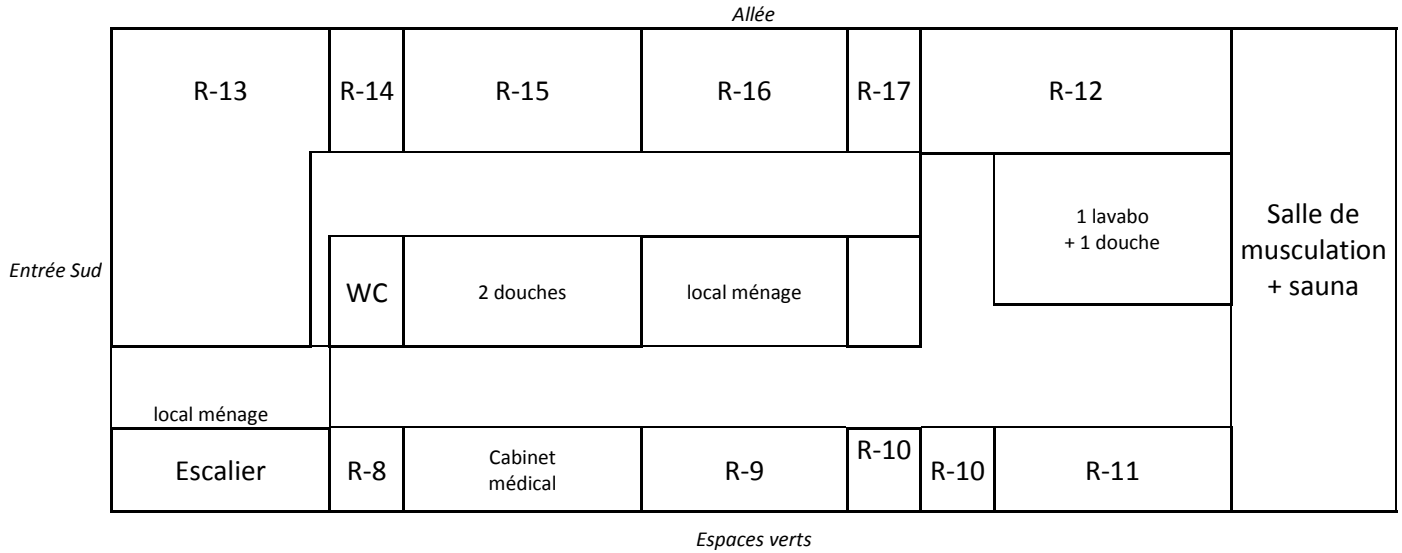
Allée

R-13

R-14

R-15

R-16

R-17

R-12

1 lavabo + 1 douche

Salle de musculation + sauna

Entrée Sud

WC

2 douches

local ménage

local ménage

Escalier

R-8

Cabinet médical

R-9

R-10

R-10

R-11

Espaces verts